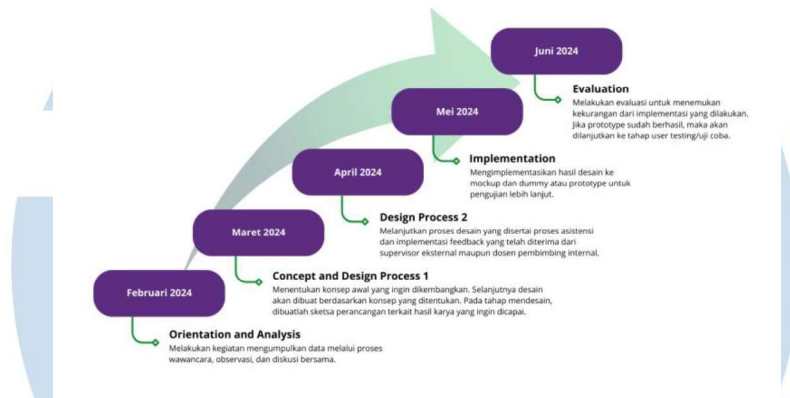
Februari 2024

Orientation and Analysis
Melakukan kegiatan mengumpulkan data melalui proses wawancara, observasi, dan diskusi bersama.

Maret 2024

Concept and Design Process 1
Menentukan konsep awal yang ingin dikembangkan. Selanjutnya desain akan dibuat berdasarkan konsep yang ditentukan. Pada tahap mendesain, dibuatlah sketsa perancangan terkait hasil karya yang ingin dicapai.

April 2024

Design Process 2
Melanjutkan proses desain yang disertai proses asistensi dan implementasi feedback yang telah diterima dari supervisor eksternal maupun dosen pembimbing internal.

Mei 2024

Implementation
Mengimplementasikan hasil desain ke mockup dan dummy atau prototype untuk pengujian lebih lanjut.

Juni 2024

Evaluation
Melakukan evaluasi untuk menemukan kekurangan dari implementasi yang dilakukan. Jika prototype sudah berhasil, maka akan dilanjutkan ke tahap user testing/uji coba.